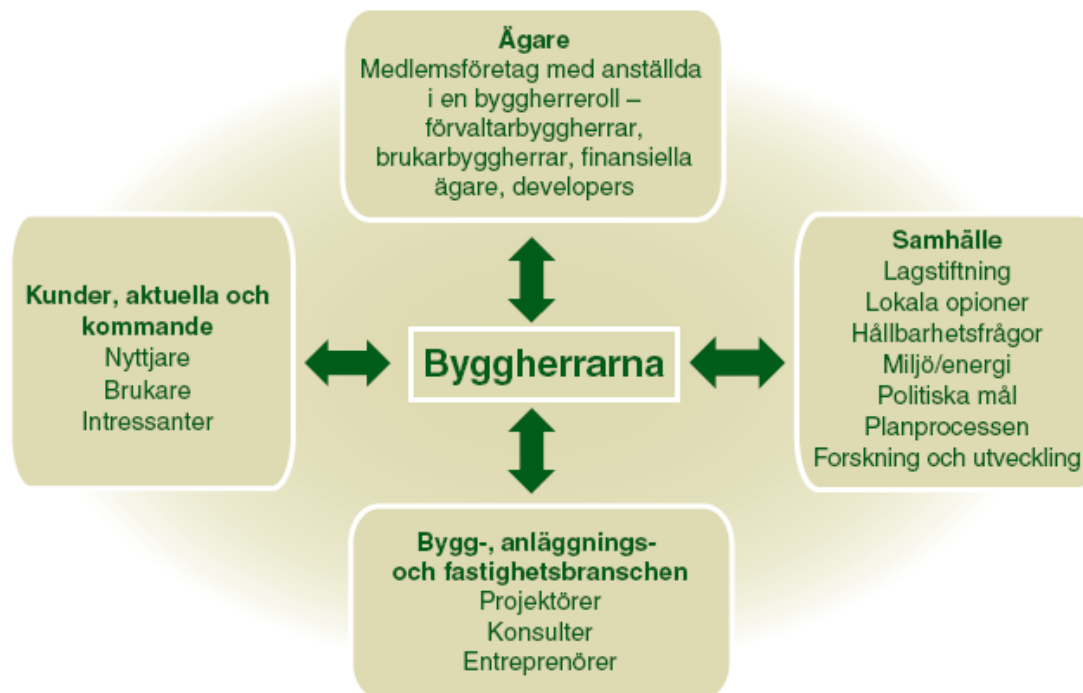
Ägare
Medlemsföretag med anställda i en byggherreroll – förvaltarbyggherrar, brukarbyggherrar, finansiella ägare, developers

Kunder, aktuella och kommande
Nyttjare
Brukare
Intressanter

Byggherrarna

Samhälle
Lagstiftning
Lokala opioner
Hållbarhetsfrågor
Miljö/energi
Politiska mål
Planprocessen
Forskning och utveckling

Bygg-, anläggnings- och fastighetsbranschen
Projektörer
Konsulter
Entreprenörer